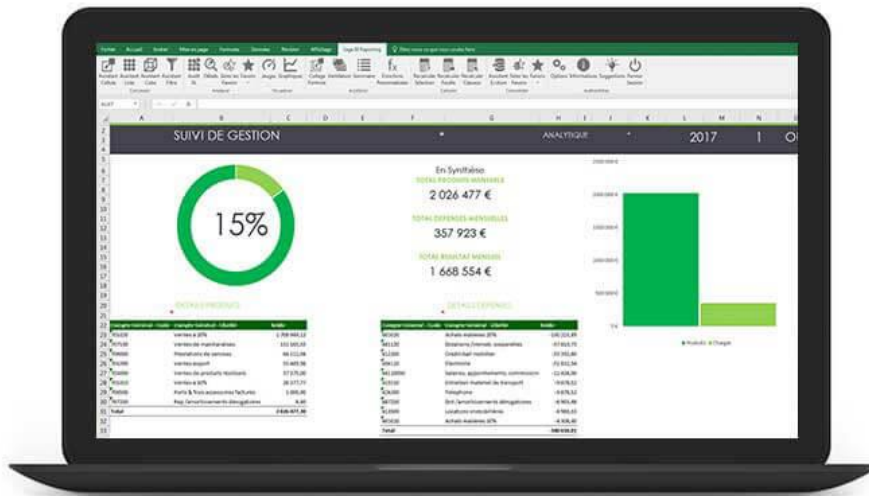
Fichier Accueil Insertion Mise en page Formules Données Révision Affichage Sage BI Reporting

SUIVI DE GESTION

ANALYTIQUE

2017 1

En Synthèse

TOTAL PRODUITS MENSUELS

2 026 477 €

TOTAL DEPENSES MENSUELLES

357 923 €

TOTAL RESULTAT MENSUEL

1 668 554 €

15%

DETAILS PRODUITS

DETAILS DEPENSES

Ventes à 20%

Ventes de marchandises

Prestations de services

Ventes export

Ventes de produits finis

Ventes à 10%

Ports & frais accessoires facturés

Total

Achats matières 20%

Électricité

Téléphone

Locations immobilières

Achats matières 10%

Total

Produits Charges